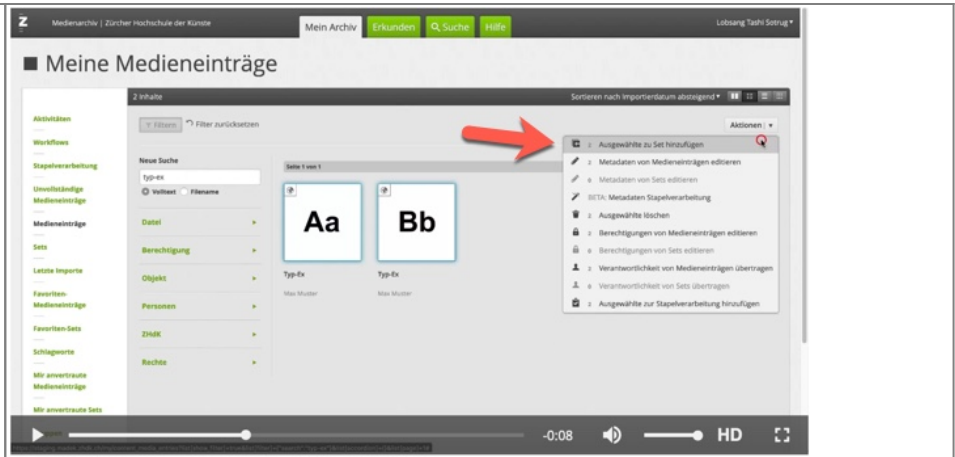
Z Medienarchiv | Zürcher Hochschule der Künste

Mein Archiv Erkunden Suche Hilfe

Lobsang Tashi Sotrug

Meine Medieneinträge

2 Inhalte

Sortieren nach Importierdatum absteigend

Aktivitäten

Workflows

Stapelverarbeitung

Unvollständige Medieneinträge

Medieneinträge

Sets

Letzte Importe

Favoriten-Medieneinträge

Favoriten-Sets

Schlagworte

Mir anvertraute Medieneinträge

Mir anvertraute Sets

Filtern Filter zurücksetzen

Aktionen

Neue Suche

typ-ex

Volltext Filename

Datei

Berechtigung

Objekt

Personen

ZHdK

Rechte

Seite 1 von 1

Aa

Bb

Typ-Ex

Max Muster

Typ-Ex

Max Muster

2 Ausgewählte zu Set hinzufügen

2 Metadaten von Medieneinträgen editieren

0 Metadaten von Sets editieren

BETA: Metadaten Stapelverarbeitung

2 Ausgewählte löschen

2 Berechtigungen von Medieneinträgen editieren

0 Berechtigungen von Sets editieren

2 Verantwortlichkeit von Medieneinträgen übertragen

0 Verantwortlichkeit von Sets übertragen

2 Ausgewählte zur Stapelverarbeitung hinzufügen

-0:08 HD

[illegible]